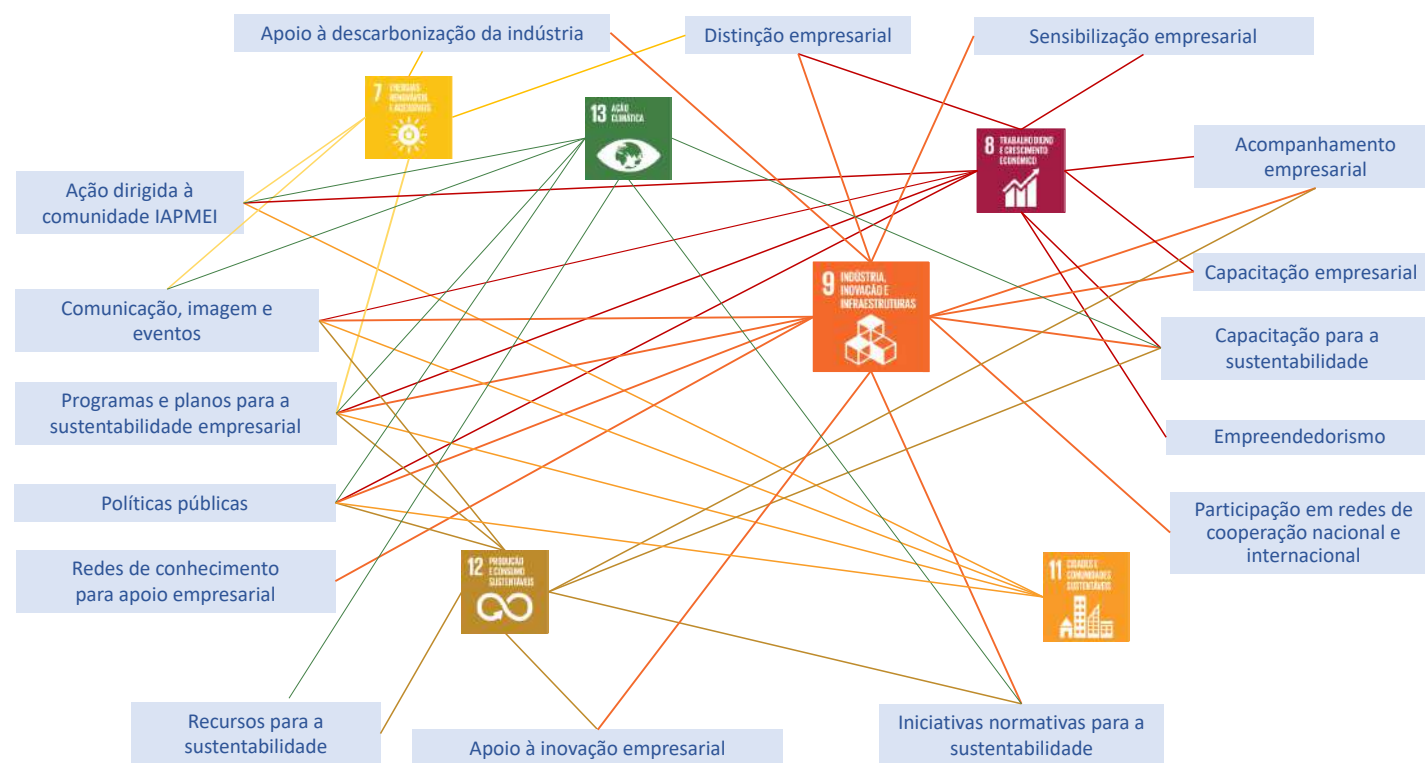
Apoio à descarbonização da indústria

Distinção empresarial

Sensibilização empresarial

7 ENERGIAS RENOVÁVEIS E ACESSÍVEIS

13 AÇÃO CLIMÁTICA

8 TRABALHO DIGNO E CRESCIMENTO ECONÓMICO

Acompanhamento empresarial

Ação dirigida à comunidade IAPMEI

Capacitação empresarial

9 INDÚSTRIA, INOVAÇÃO E INFRAESTRUTURAS

Comunicação, imagem e eventos

Capacitação para a sustentabilidade

Programas e planos para a sustentabilidade empresarial

Empreendedorismo

Políticas públicas

Participação em redes de cooperação nacional e internacional

Redes de conhecimento para apoio empresarial

12 PRODUÇÃO E CONSUMO SUSTENTÁVEIS

11 CIDADES E COMUNIDADES SUSTENTÁVEIS

Recursos para a sustentabilidade

Apoio à inovação empresarial

Iniciativas normativas para a sustentabilidade